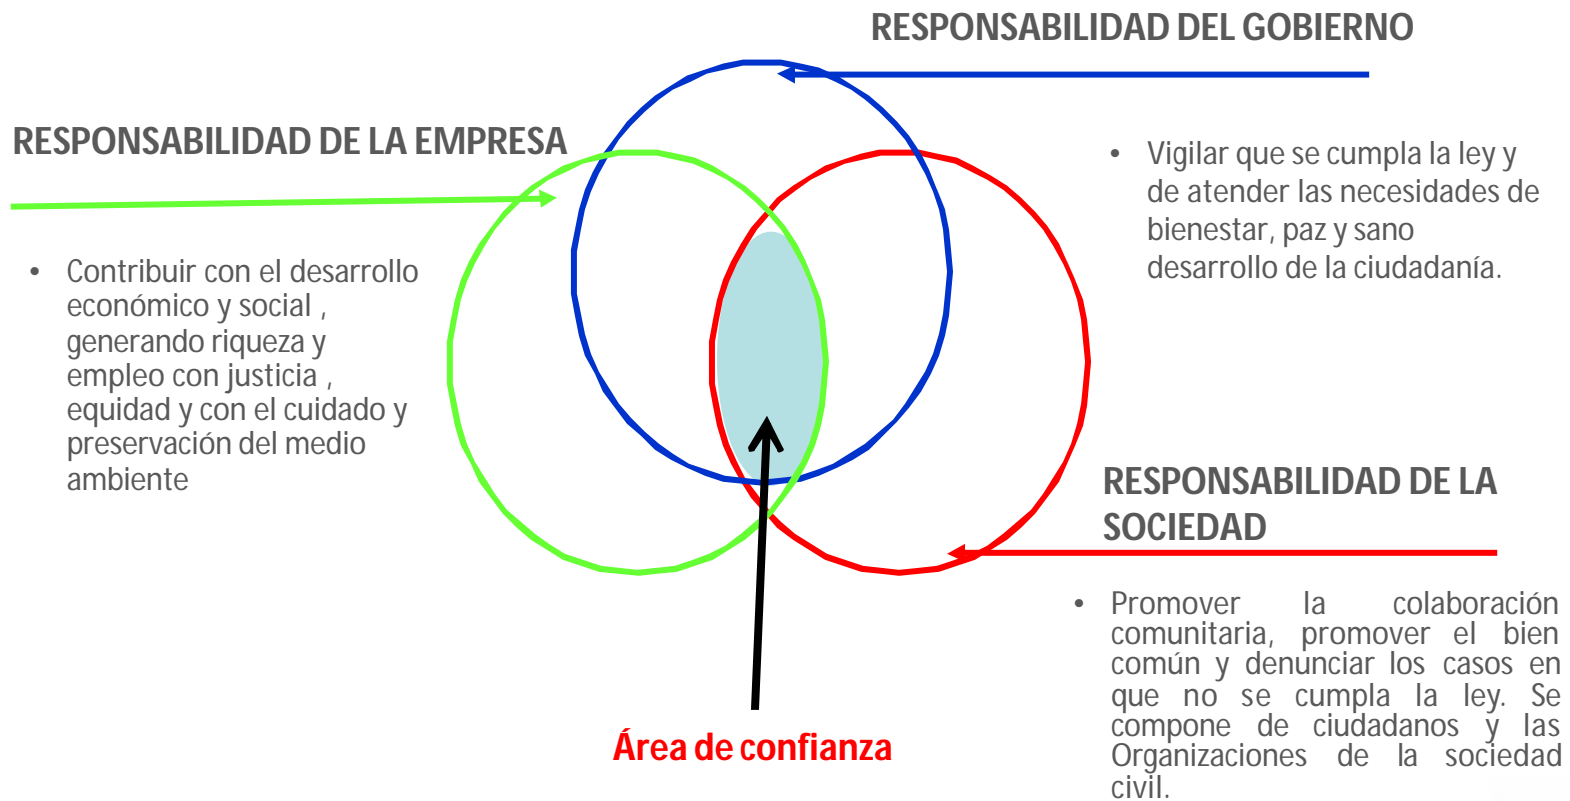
RESPONSABILIDAD DEL GOBIERNO

RESPONSABILIDAD DE LA EMPRESA

• Vigilar que se cumpla la ley y de atender las necesidades de bienestar, paz y sano desarrollo de la ciudadanía.

• Contribuir con el desarrollo económico y social , generando riqueza y empleo con justicia , equidad y con el cuidado y preservación del medio ambiente

RESPONSABILIDAD DE LA SOCIEDAD

• Promover la colaboración comunitaria, promover el bien común y denunciar los casos en que no se cumpla la ley. Se compone de ciudadanos y las Organizaciones de la sociedad civil.

Área de confianza